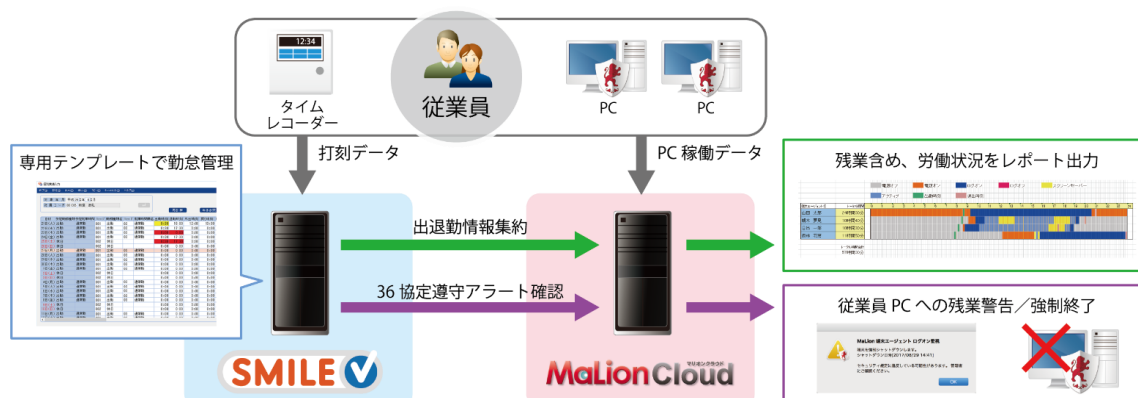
12:34

タイム
レコーダー

従業員

PC

PC

打刻データ

PC 稼働データ

専用テンプレートで勤怠管理

出退勤情報集約

36 協定遵守アラート確認

残業含め、労働状況をレポート出力

従業員 PC への残業警告／強制終了

SMILE V

MaLion Cloud

マリオンクラウド

MaLion 端末エージェント ログオン監視

OK